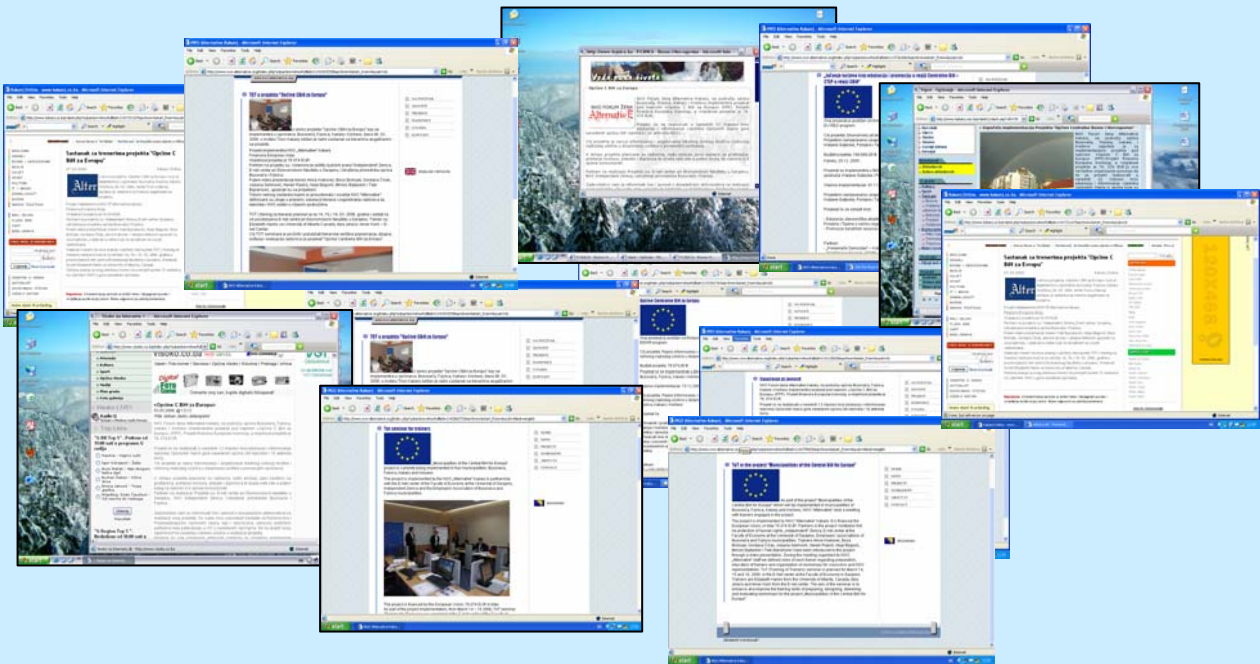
Sastanak za trenerima projekta "Općine C BiH za Evropu"

ToT u projektu "Općine C BiH za Evropu"

Općine C BiH za Evropu

Sastanak za trenerima projekta "Općine C BiH za Evropu"

ToT u projektu "Općine C BiH za Evropu"

Tot seminar for trainers

ToT in the project "Municipalities of the Central BiH for Europe"

Alternative

VISOKO.CO.BA

start

start

start

start

start

start